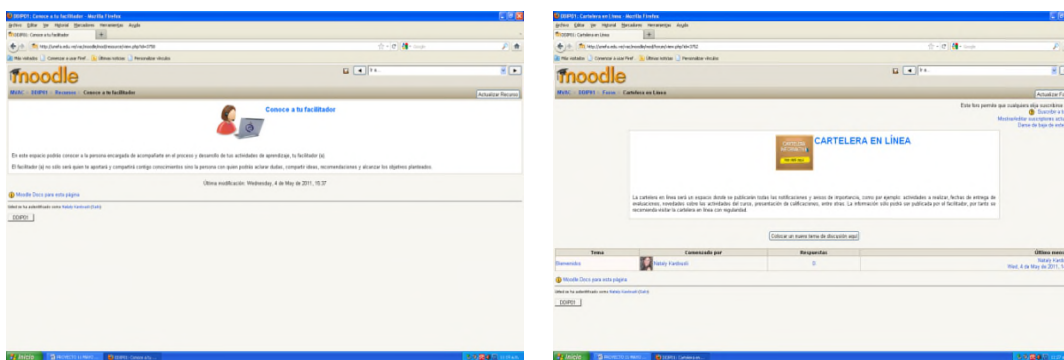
EDIP01: Conoce a tu facilitador - Mozilla Firefox

Archivo Editar Ver Historial Marcadores Herramientas Ayuda

EDIP01: Conoce a tu facilitador

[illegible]

Más visitados Comenzar a usar Firefox Últimas noticias Personalizar vínculos

moodle

MIAC » EDIP01 » Recursos » Conoce a tu facilitador

Actualizar Recurso

Conoce a tu facilitador

En este espacio podrás conocer a la persona encargada de acompañarte en el proceso y desarrollo de tus actividades de aprendizaje, tu facilitador (a).

El facilitador (a) no sólo será quien te apoyará y compartirá contigo conocimientos sino la persona con quien podrás aclarar dudas, compartir ideas, recomendaciones y alcanzar los objetivos planteados.

Última modificación: Wednesday, 4 de May de 2011, 15:37

Moodle Docs para esta página

Usted se ha autentificado como Nataly Kardouch (Salir)

EDIP01

Inicio PROYECTO LA MARO... EDIP01: Conoce a tu...

EDIP01: Cartelera en Línea - Mozilla Firefox

Archivo Editar Ver Historial Marcadores Herramientas Ayuda

EDIP01: Cartelera en Línea

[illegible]

Más visitados Comenzar a usar Firefox Últimas noticias Personalizar vínculos

moodle

MIAC » EDIP01 » Foros » Cartelera en Línea

Actualizar F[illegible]

Este foro permite que cualquiera elija suscribirse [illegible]

Suscribir a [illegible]

Mostrar/editar suscriptores actu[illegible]

Darse de baja de este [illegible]

CARTELERA EN LÍNEA

La cartelera en línea será un espacio donde se publicarán todas las notificaciones y avisos de importancia, como por ejemplo: actividades a realizar, fechas de entrega de evaluaciones, novedades sobre las actividades del curso, presentación de calificaciones, entre otras. La información sólo podrá ser publicada por el facilitador, por tanto se recomienda visitar la cartelera en línea con regularidad.

Colocar un nuevo tema de discusión aquí

| Tema | Comenzado por | Respuestas | Último mens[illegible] |
|---|---|---|---|
| Bienvenidos | Nataly Kardouch | 0 | Nataly Kardo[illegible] Wed, 4 de May de 2011, 1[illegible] |

Moodle Docs para esta página

Usted se ha autentificado como Nataly Kardouch (Salir)

EDIP01

Inicio PROYECTO LA MARO... EDIP01: Cartelera en...